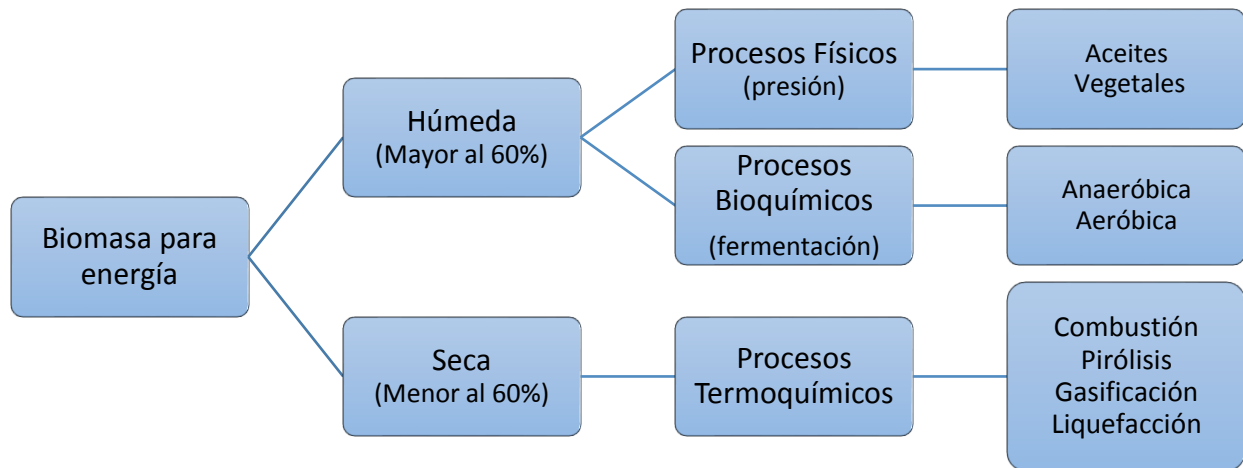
Biomasa para energía

Húmeda
(Mayor al 60%)

Procesos Físicos
(presión)

Aceites Vegetales

Procesos Bioquímicos
(fermentación)

Anaeróbica
Aeróbica

Seca
(Menor al 60%)

Procesos Termoquímicos

Combustión
Pirólisis
Gasificación
Liquefacción